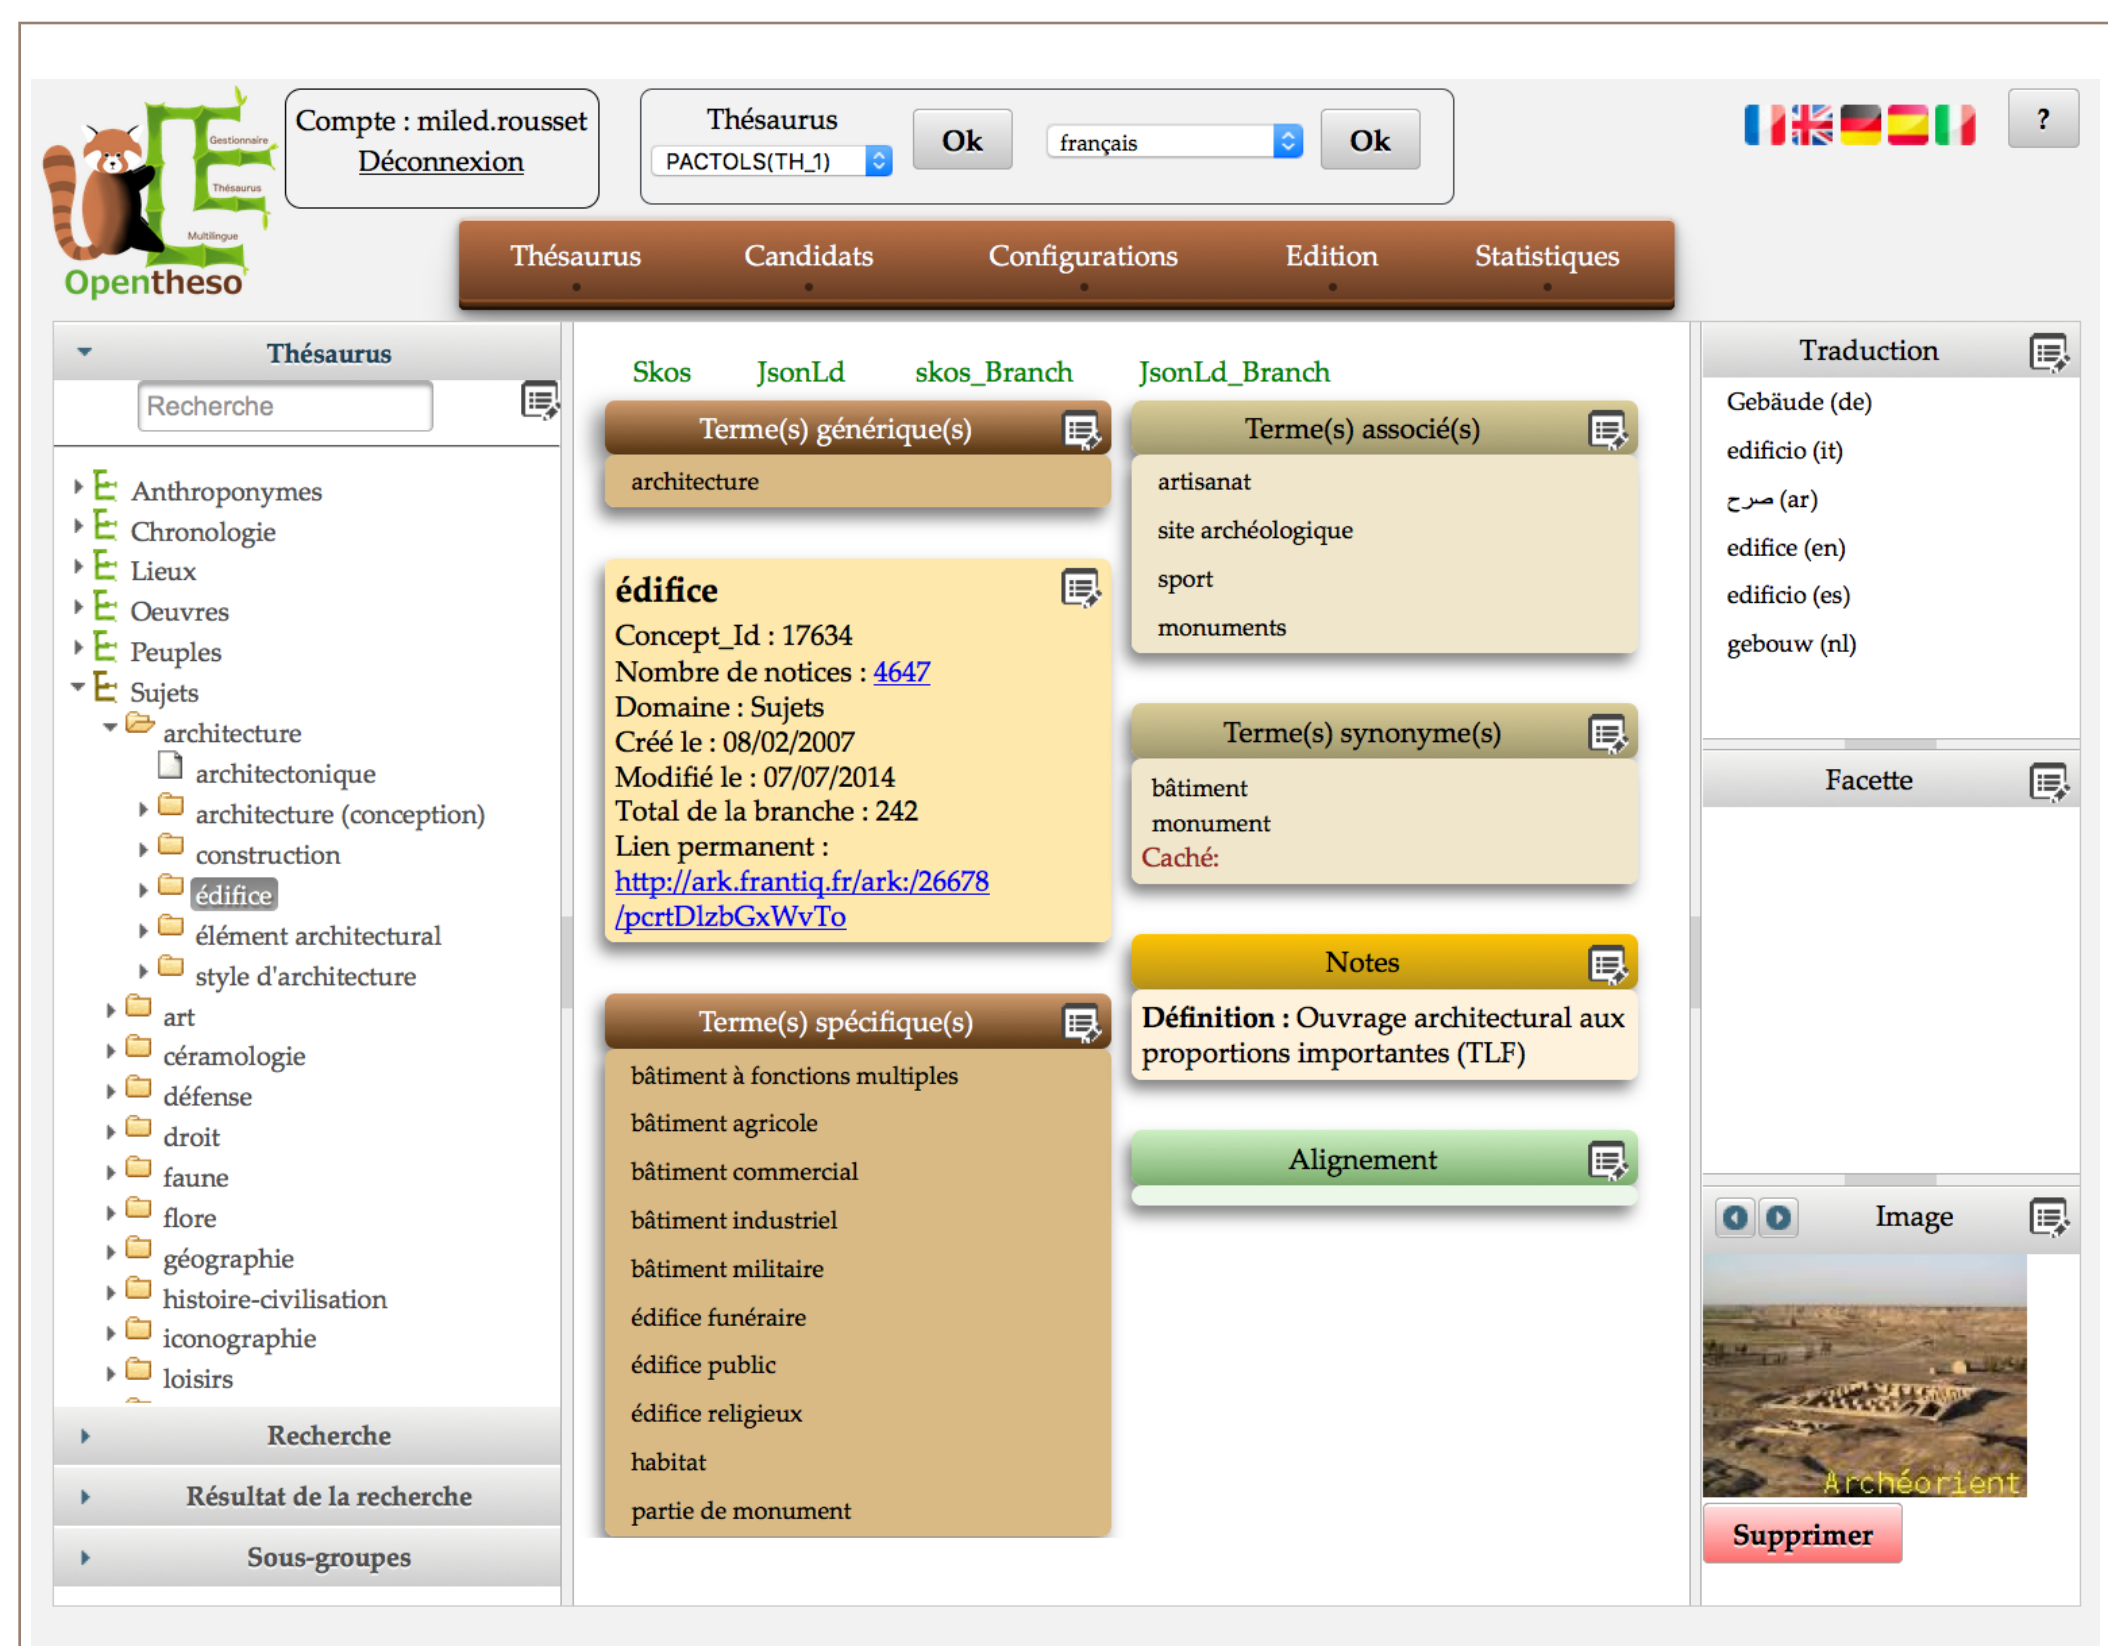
Gestionnaire
Thésaurus
Multilingue
Opentheso

Compte : miled.rousset
Déconnexion

Thésaurus
PACTOLS(TH_1)
Ok
français
Ok

?

Thésaurus
Candidats
Configurations
Edition
Statistiques

Thésaurus
Recherche

Anthroponymes
Chronologie
Lieux
Oeuvres
Peuples
Sujets
architecture
architectonique
architecture (conception)
construction
édifice
élément architectural
style d'architecture
art
céramologie
défense
droit
faune
flore
géographie
histoire-civilisation
iconographie
loisirs

Recherche
Résultat de la recherche
Sous-groupes

Skos
JsonLd
skos_Branch
JsonLd_Branch

Terme(s) générique(s)
architecture

édifice
Concept_Id : 17634
Nombre de notices : 4647
Domaine : Sujets
Créé le : 08/02/2007
Modifié le : 07/07/2014
Total de la branche : 242
Lien permanent :
http://ark.frantiq.fr/ark:/26678/pcrtDlzbGxWvTo

Terme(s) spécifique(s)
bâtiment à fonctions multiples
bâtiment agricole
bâtiment commercial
bâtiment industriel
bâtiment militaire
édifice funéraire
édifice public
édifice religieux
habitat
partie de monument

Terme(s) associé(s)
artisanat
site archéologique
sport
monuments

Terme(s) synonyme(s)
bâtiment
monument
Caché:

Notes
Définition : Ouvrage architectural aux proportions importantes (TLF)

Alignement

Traduction
Gebäude (de)
edificio (it)
صرح (ar)
edifice (en)
edificio (es)
gebouw (nl)

Facette

Image
Archéorient
Supprimer